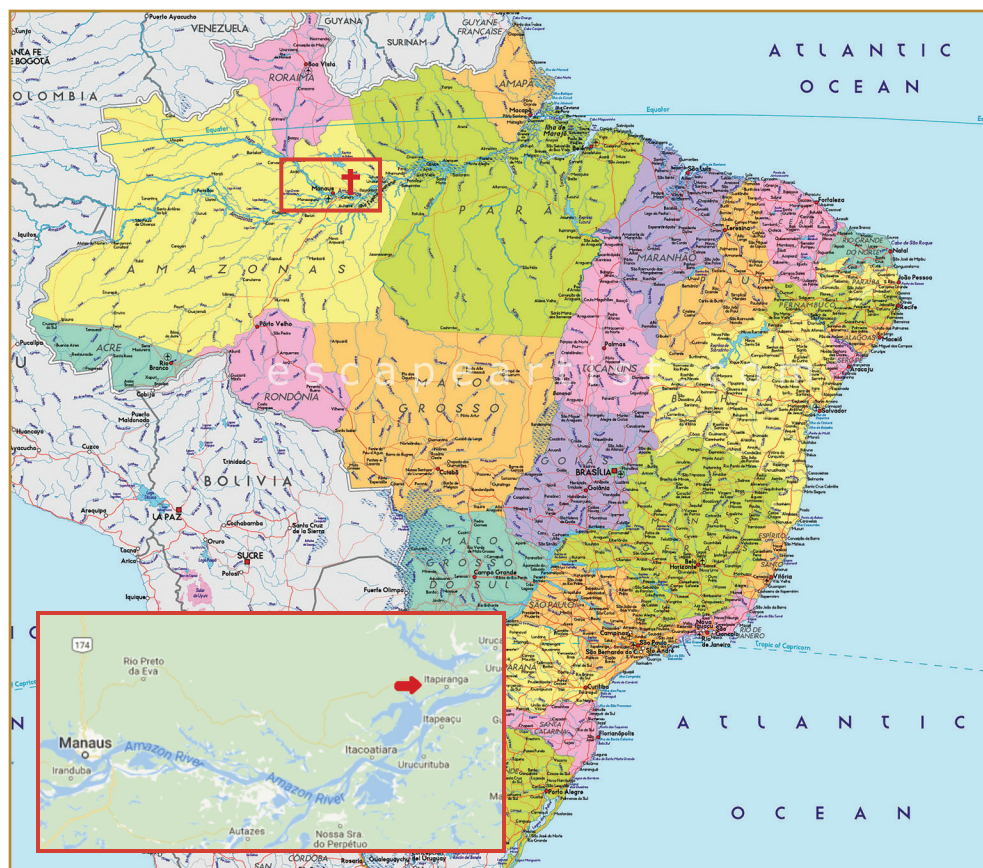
Puerto Ayacucho
VENEZUELA
GUYANA
SURINAM
GUYANE FRANÇAISE
SANTA FE DE BOGOTÁ
COLOMBIA
RORAIMA
Boa Vista
AMAPÁ
Macapá
Equator
Ilha de Marajó
ATLANTIC
OCEAN
Manaus
AMAZONAS
PARÁ
Belém
Fortaleza
Teresina
MARANHÃO
PIAUÍ
RIO GRANDE DO NORTE
Natal
PARAÍBA
João Pessoa
PERNAMBUCO
Recife
ALAGOAS
Maceió
SERGIPE
Aracaju
ACRE
Rio Branco
Porto Velho
RONDÔNIA
MATO GROSSO
TOCANTINS
Palmas
BAHIA
Salvador
BRASÍLIA
GOIÁS
Goiânia
escapeartist.com
BOLIVIA
Cuzco
Trinidad
LA PAZ
Arequipa
Cochabamba
Santa Cruz de la Sierra
Oruro
SUCRE
Potosí
Arica
Iquique
MATO GROSSO DO SUL
Campo Grande
MINAS GERAIS
Belo Horizonte
ESPÍRITO SANTO
Vitória
RIO DE JANEIRO
Rio de Janeiro
SÃO PAULO
São Paulo
Tropic of Capricorn
PARANÁ
Curitiba
SANTA CATARINA
Florianópolis
RIO GRANDE DO SUL
Porto Alegre
ATLANTIC
OCEAN
174
Rio Preto da Eva
Urucará
Itapiranga
Itapeaçu
Manaus
Amazon River
Itacoatiara
Urucurituba
Iranduba
Amazon River
Autazes
Nossa Sra. do Perpétuo